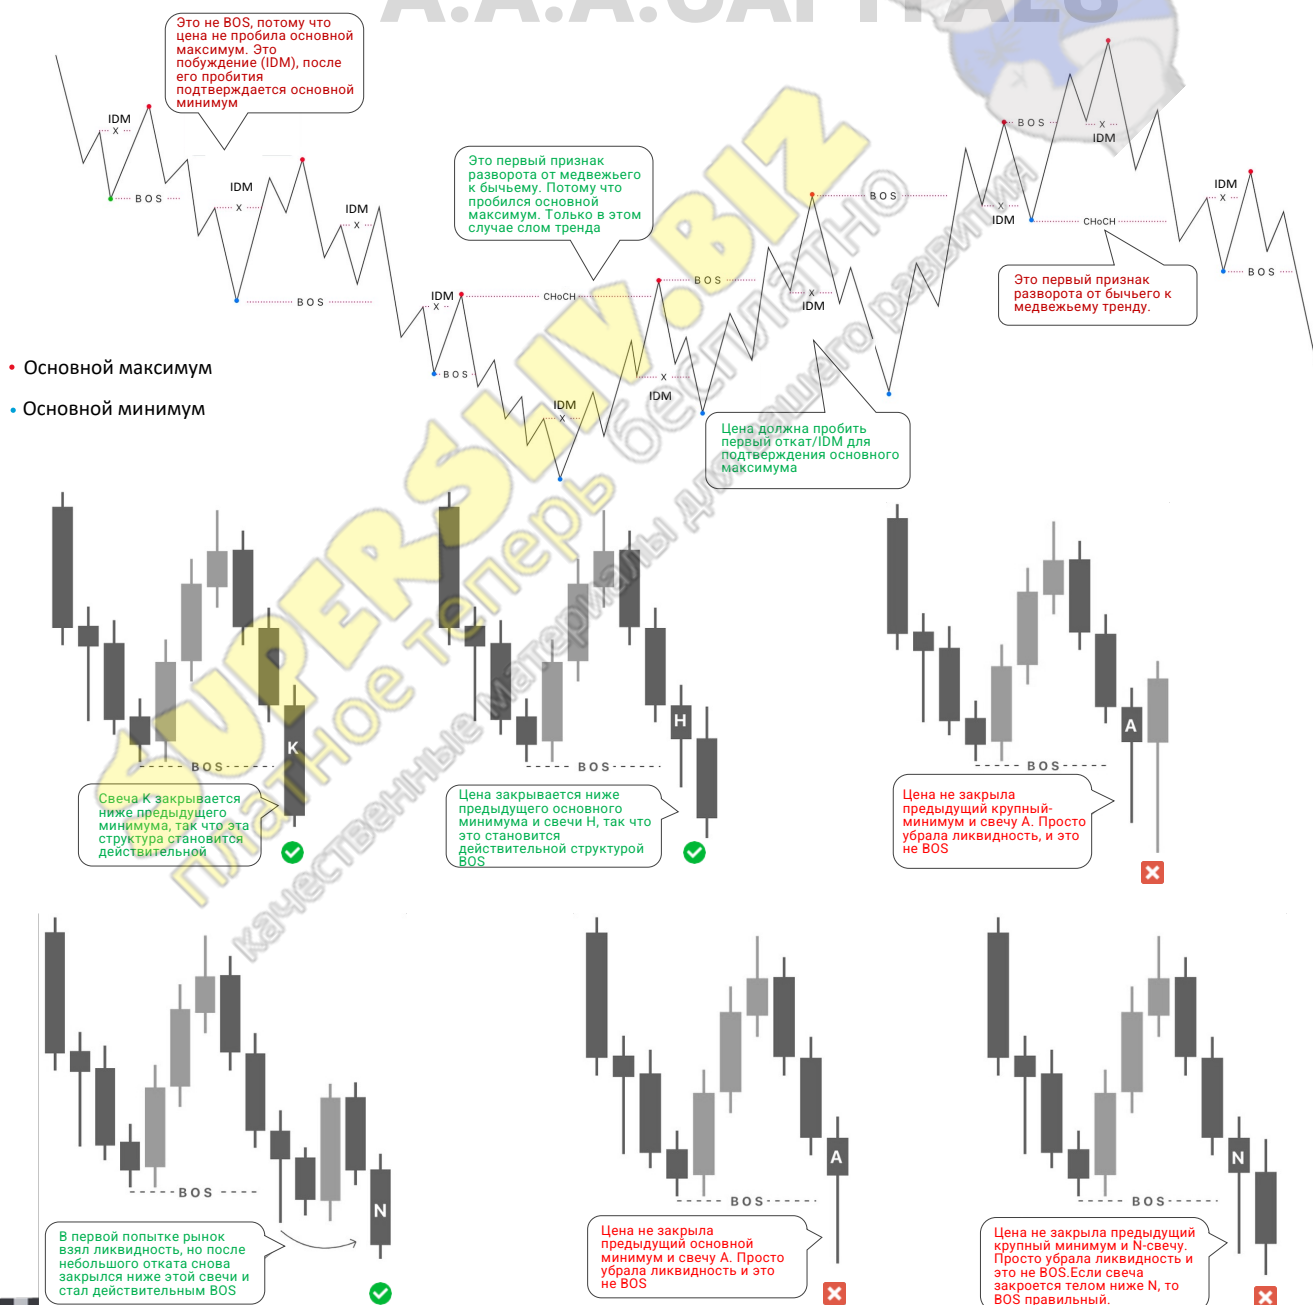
A.A.A.CAPITALS

Это не BOS, потому что цена не пробила основной максимум. Это побуждение (IDM), после его пробития подтверждается основной минимум

IDM
X
BOS
IDM
X
BOS
IDM
X

Это первый признак разворота от медвежьего к бычьему. Потому что пробился основной максимум. Только в этом случае слом тренда

IDM
X
CHoCH
BOS
BOS
IDM
X
X
IDM
BOS
X
IDM
BOS
X
IDM
X
IDM
CHoCH
IDM
X
BOS

Это первый признак разворота от бычьего к медвежьему тренду.

Цена должна пробить первый откат/IDM для подтверждения основного максимума

• Основной максимум
• Основной минимум

SUPERSLIV.BIZ
платное теперь бесплатно
качественные материалы для вашего развития

K
BOS
Свеча К закрывается ниже предыдущего минимума, так что эта структура становится действительной

H
BOS
Цена закрывается ниже предыдущего основного минимума и свечи Н, так что это становится действительной структурой BOS

A
BOS
Цена не закрыла предыдущий крупный-минимум и свечу А. Просто убрала ликвидность, и это не BOS

BOS
N
В первой попытке рынок взял ликвидность, но после небольшого отката снова закрылся ниже этой свечи и стал действительным BOS

A
BOS
Цена не закрыла предыдущий основной минимум и свечу А. Просто убрала ликвидность и это не BOS

N
BOS
Цена не закрыла предыдущий крупный минимум и N-свечу. Просто убрала ликвидность и это не BOS.Если свеча закроется телом ниже N, то BOS правильный.